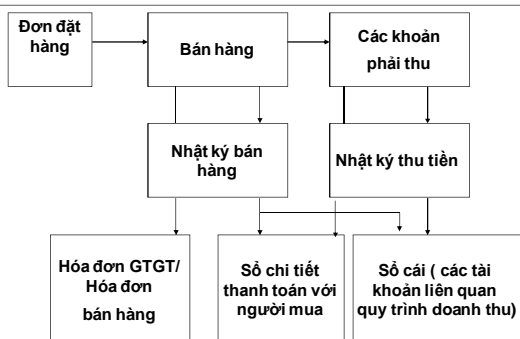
Đơn đặt hàng

Bán hàng

Các khoản phải thu

Nhật ký bán hàng

Nhật ký thu tiền

Hóa đơn GTGT/ Hóa đơn bán hàng

Sổ chi tiết thanh toán với người mua

Sổ cái ( các tài khoản liên quan quy trình doanh thu)